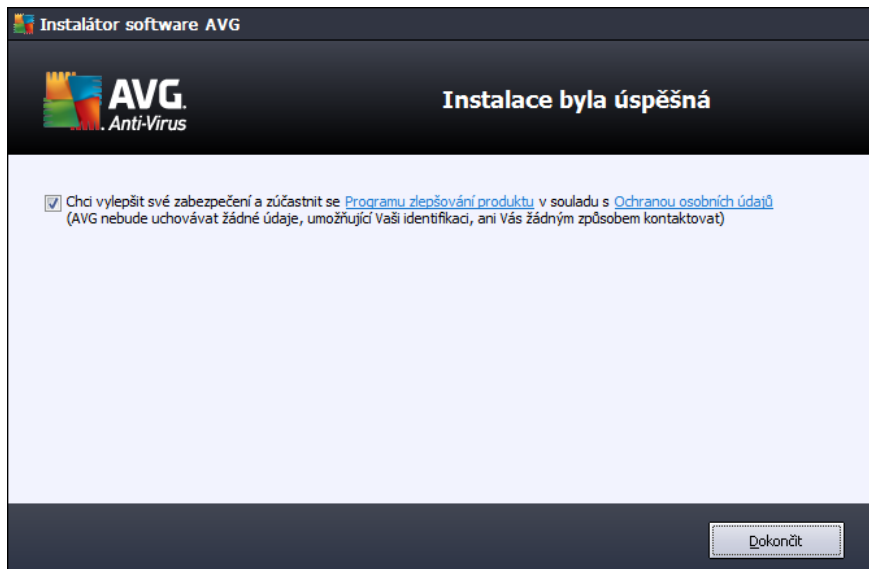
Instalátor software AVG

AVG. Anti-Virus

Instalace byla úspěšná

Chci vylepšit své zabezpečení a zúčastnit se Programu zlepšování produktu v souladu s Ochranou osobních údajů
(AVG nebude uchovávat žádné údaje, umožňující Vaši identifikaci, ani Vás žádným způsobem kontaktovat)

Dokončit